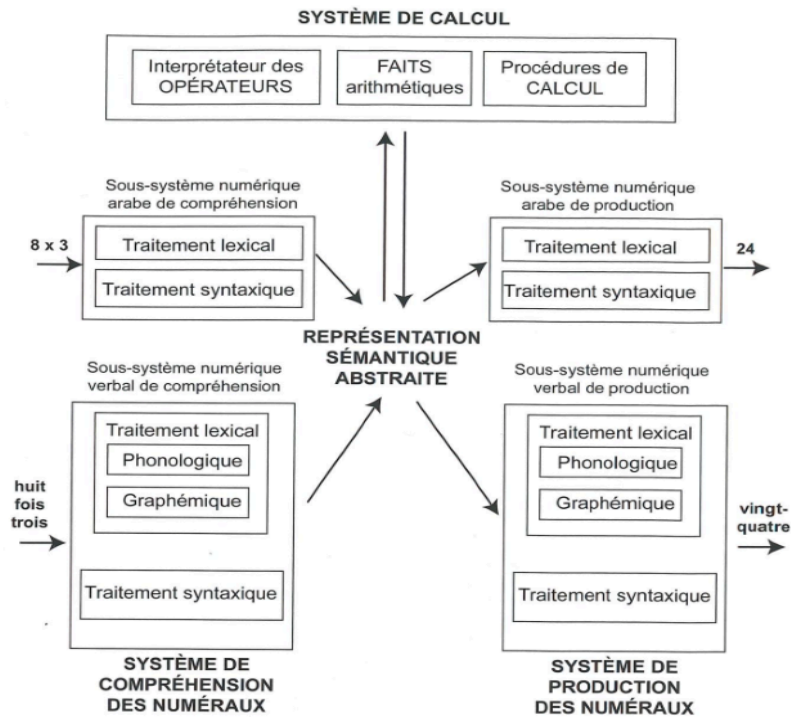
SYSTÈME DE CALCUL

Interprétateur des OPÉRATEURS

FAITS arithmétiques

Procédures de CALCUL

Sous-système numérique arabe de compréhension

8 x 3

Traitement lexical

Traitement syntaxique

Sous-système numérique arabe de production

Traitement lexical

Traitement syntaxique

24

REPRÉSENTATION SÉMANTIQUE ABSTRAITE

Sous-système numérique verbal de compréhension

Traitement lexical

Phonologique

Graphémique

huit fois trois

Traitement syntaxique

Sous-système numérique verbal de production

Traitement lexical

Phonologique

Graphémique

vingt-quatre

Traitement syntaxique

SYSTÈME DE COMPRÉHENSION DES NUMÉRAUX

SYSTÈME DE PRODUCTION DES NUMÉRAUX